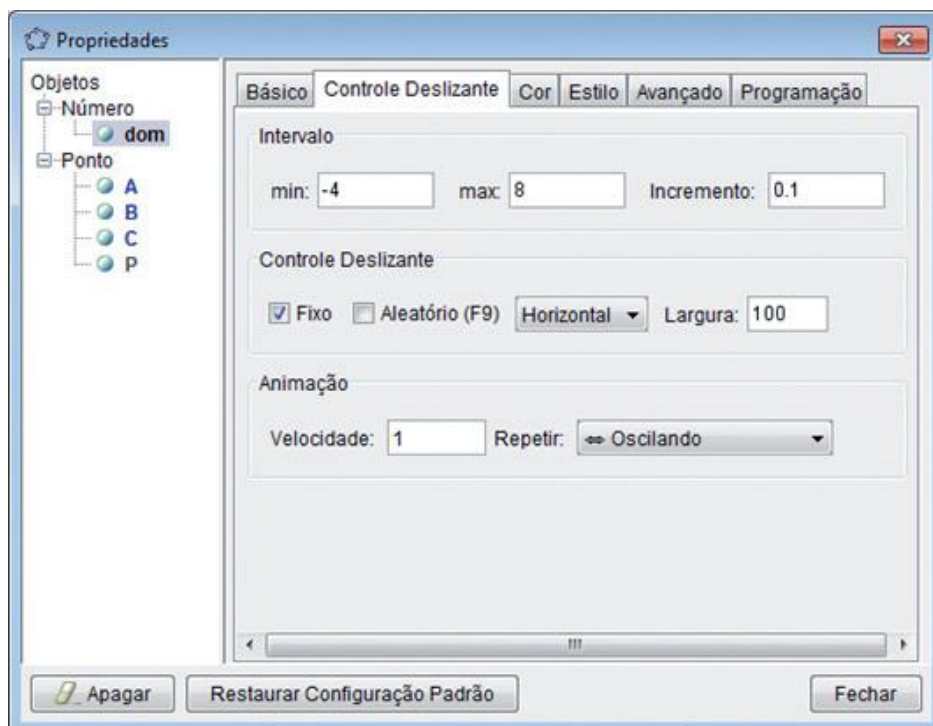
Propriedades

Objetos
Número
dom
Ponto
A
B
C
P

Básico | Controle Deslizante | Cor | Estilo | Avançado | Programação

Intervalo

min: -4 max: 8 Incremento: 0.1

Controle Deslizante

Fixo Aleatório (F9) Horizontal Largura: 100

Animação

Velocidade: 1 Repetir: ⇔ Oscilando

Apagar Restaurar Configuração Padrão Fechar